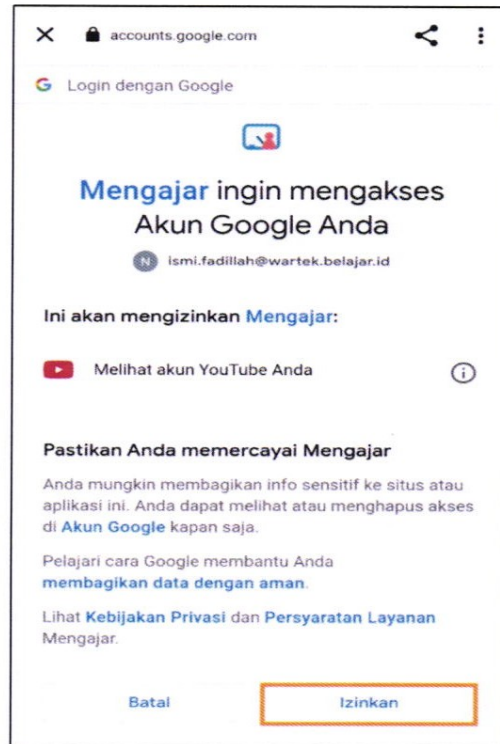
accounts.google.com

G Login dengan Google

Mengajar ingin mengakses Akun Google Anda

N ismi.fadillah@wartek.belajar.id

Ini akan mengizinkan Mengajar:

Melihat akun YouTube Anda

Pastikan Anda memercayai Mengajar

Anda mungkin membagikan info sensitif ke situs atau aplikasi ini. Anda dapat melihat atau menghapus akses di Akun Google kapan saja.

Pelajari cara Google membantu Anda membagikan data dengan aman.

Lihat Kebijakan Privasi dan Persyaratan Layanan Mengajar.

Batal

Izinkan